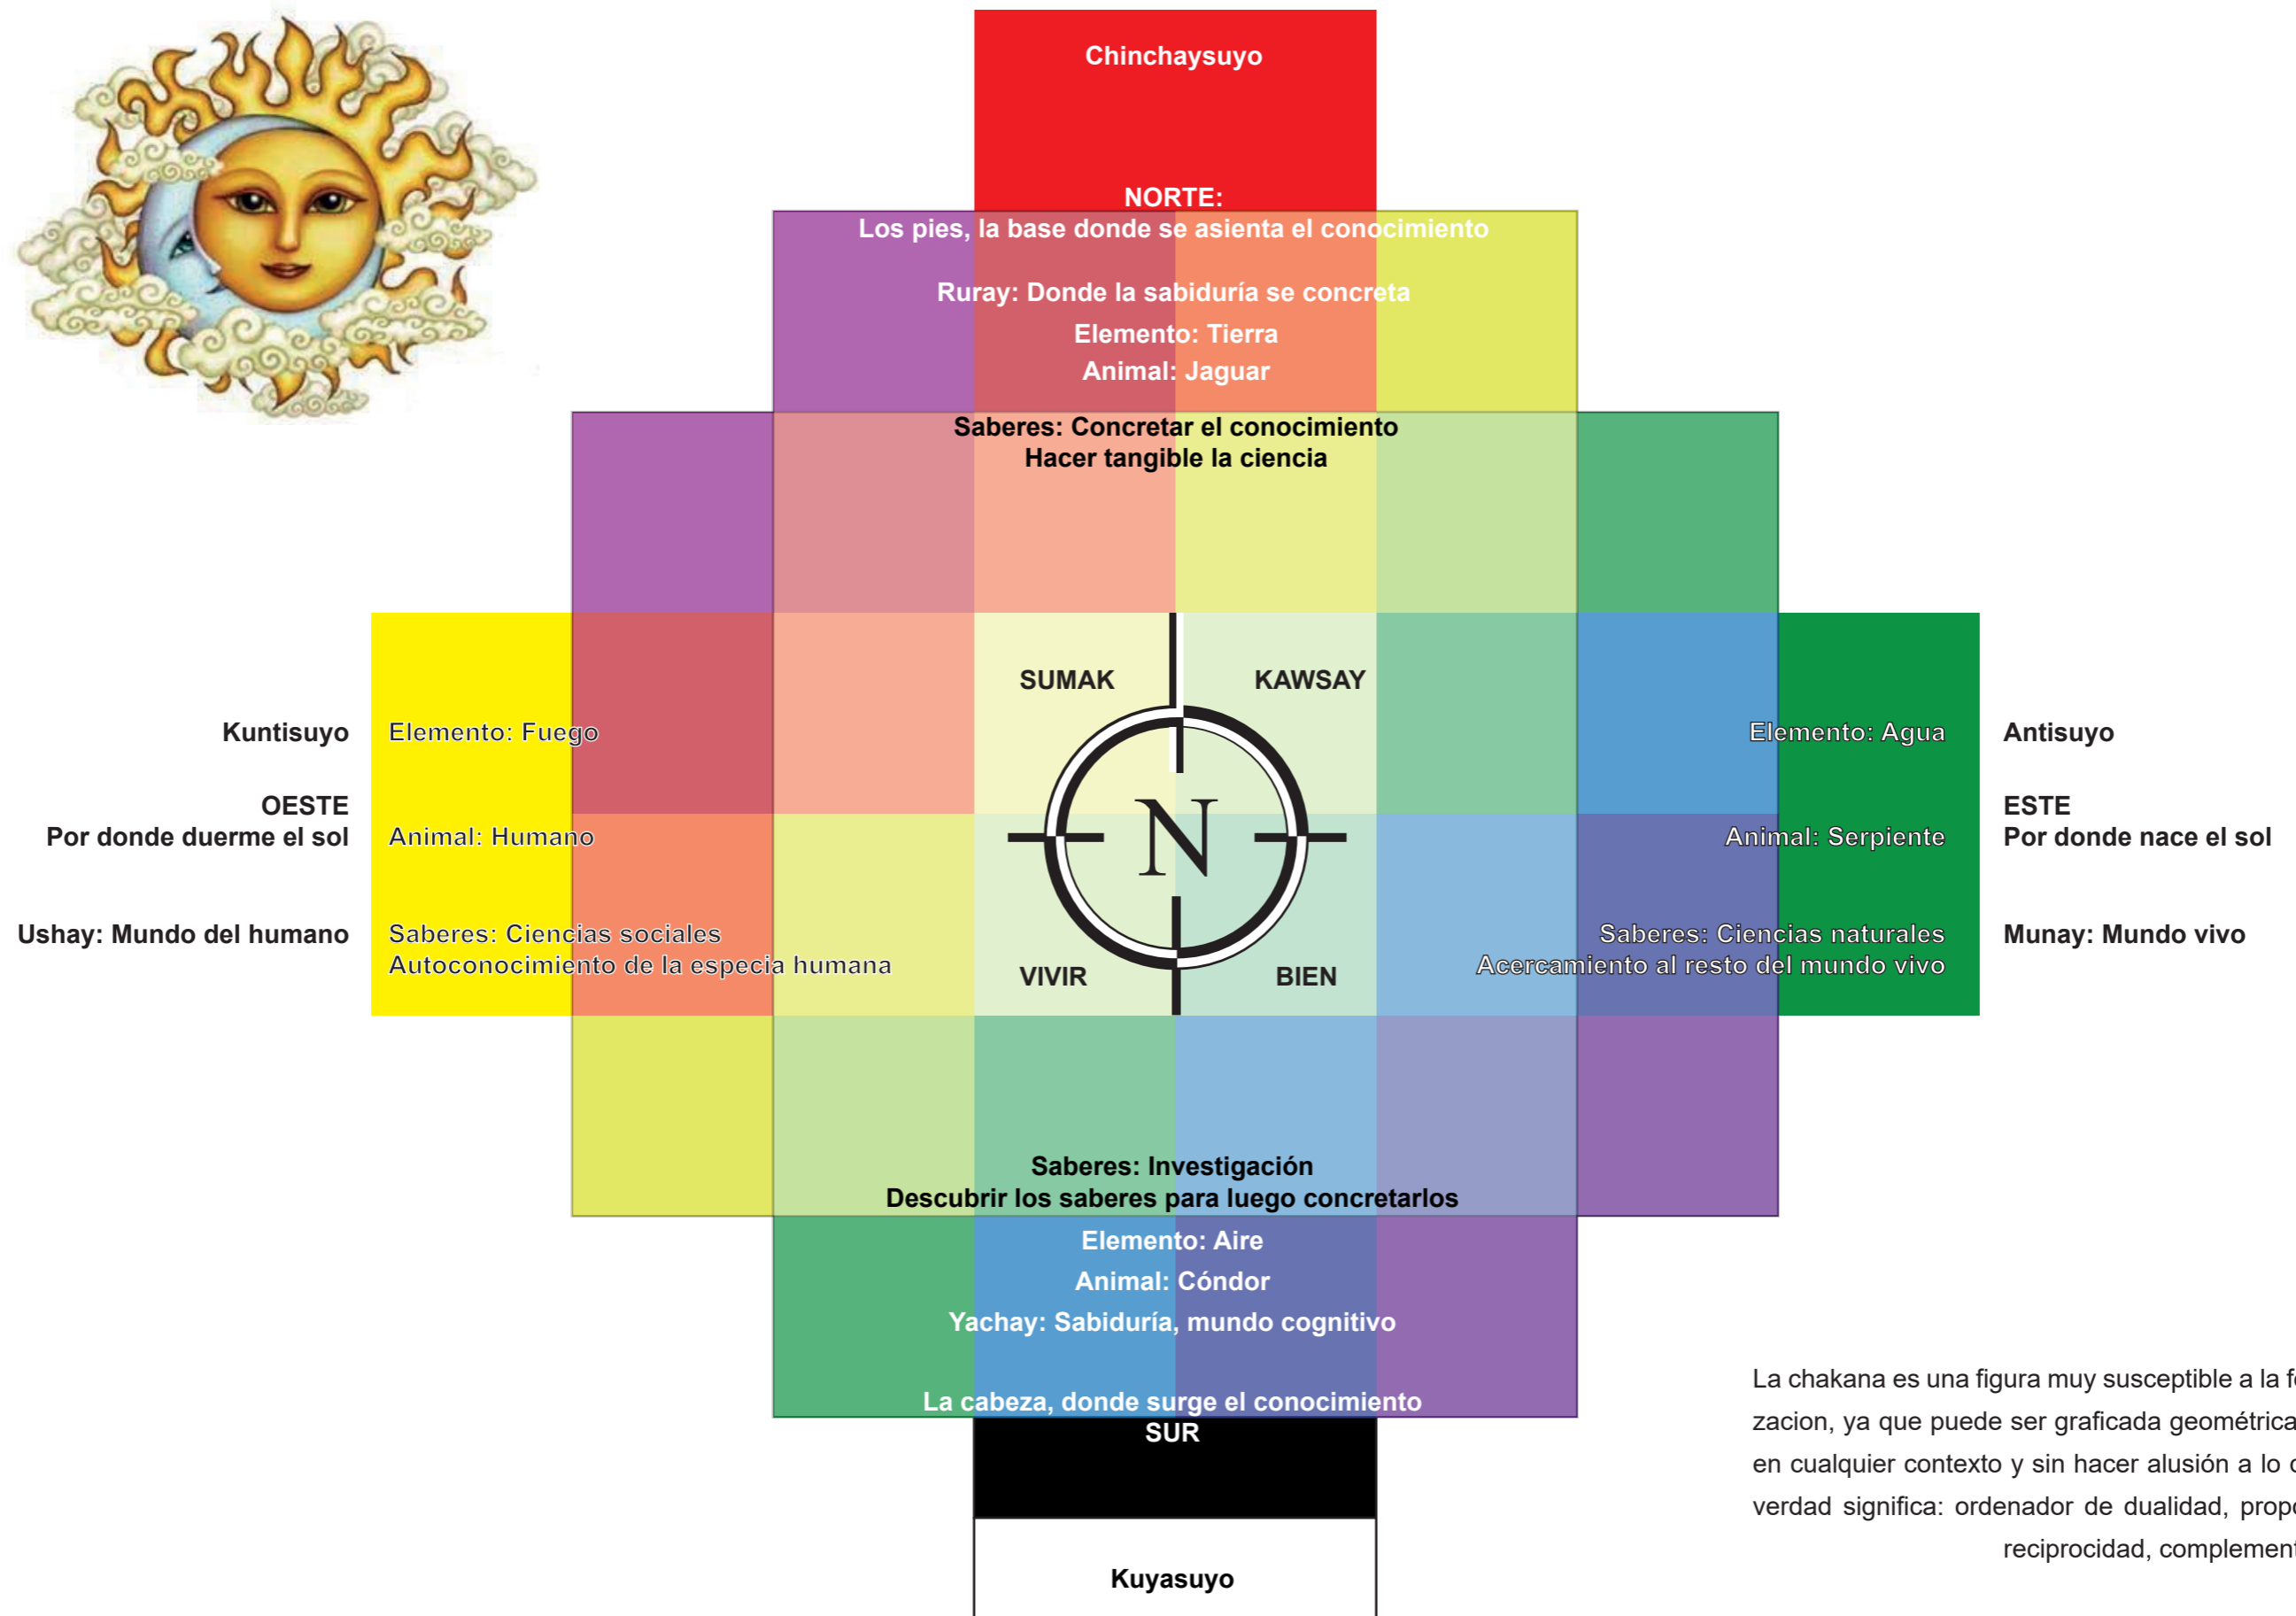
Chinchaysuyo

NORTE:
Los pies, la base donde se asienta el conocimiento

Ruray: Donde la sabiduría se concreta
Elemento: Tierra
Animal: Jaguar

Saberes: Concretar el conocimiento
Hacer tangible la ciencia

Kuntisuyo

OESTE
Por donde duerme el sol

Ushay: Mundo del humano

Elemento: Fuego

Animal: Humano

Saberes: Ciencias sociales
Autoconocimiento de la especia humana

SUMAK

KAWSAY

N

VIVIR

BIEN

Elemento: Agua

Animal: Serpiente

Saberes: Ciencias naturales
Acercamiento al resto del mundo vivo

Antisuyo

ESTE
Por donde nace el sol

Munay: Mundo vivo

Saberes: Investigación
Descubrir los saberes para luego concretarlos

Elemento: Aire
Animal: Cóndor
Yachay: Sabiduría, mundo cognitivo

La cabeza, donde surge el conocimiento
SUR

Kuyasuyo

La chakana es una figura muy susceptible a la f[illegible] zacion, ya que puede ser graficada geométrica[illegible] en cualquier contexto y sin hacer alusión a lo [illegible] verdad significa: ordenador de dualidad, prop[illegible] reciprocidad, complemen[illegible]